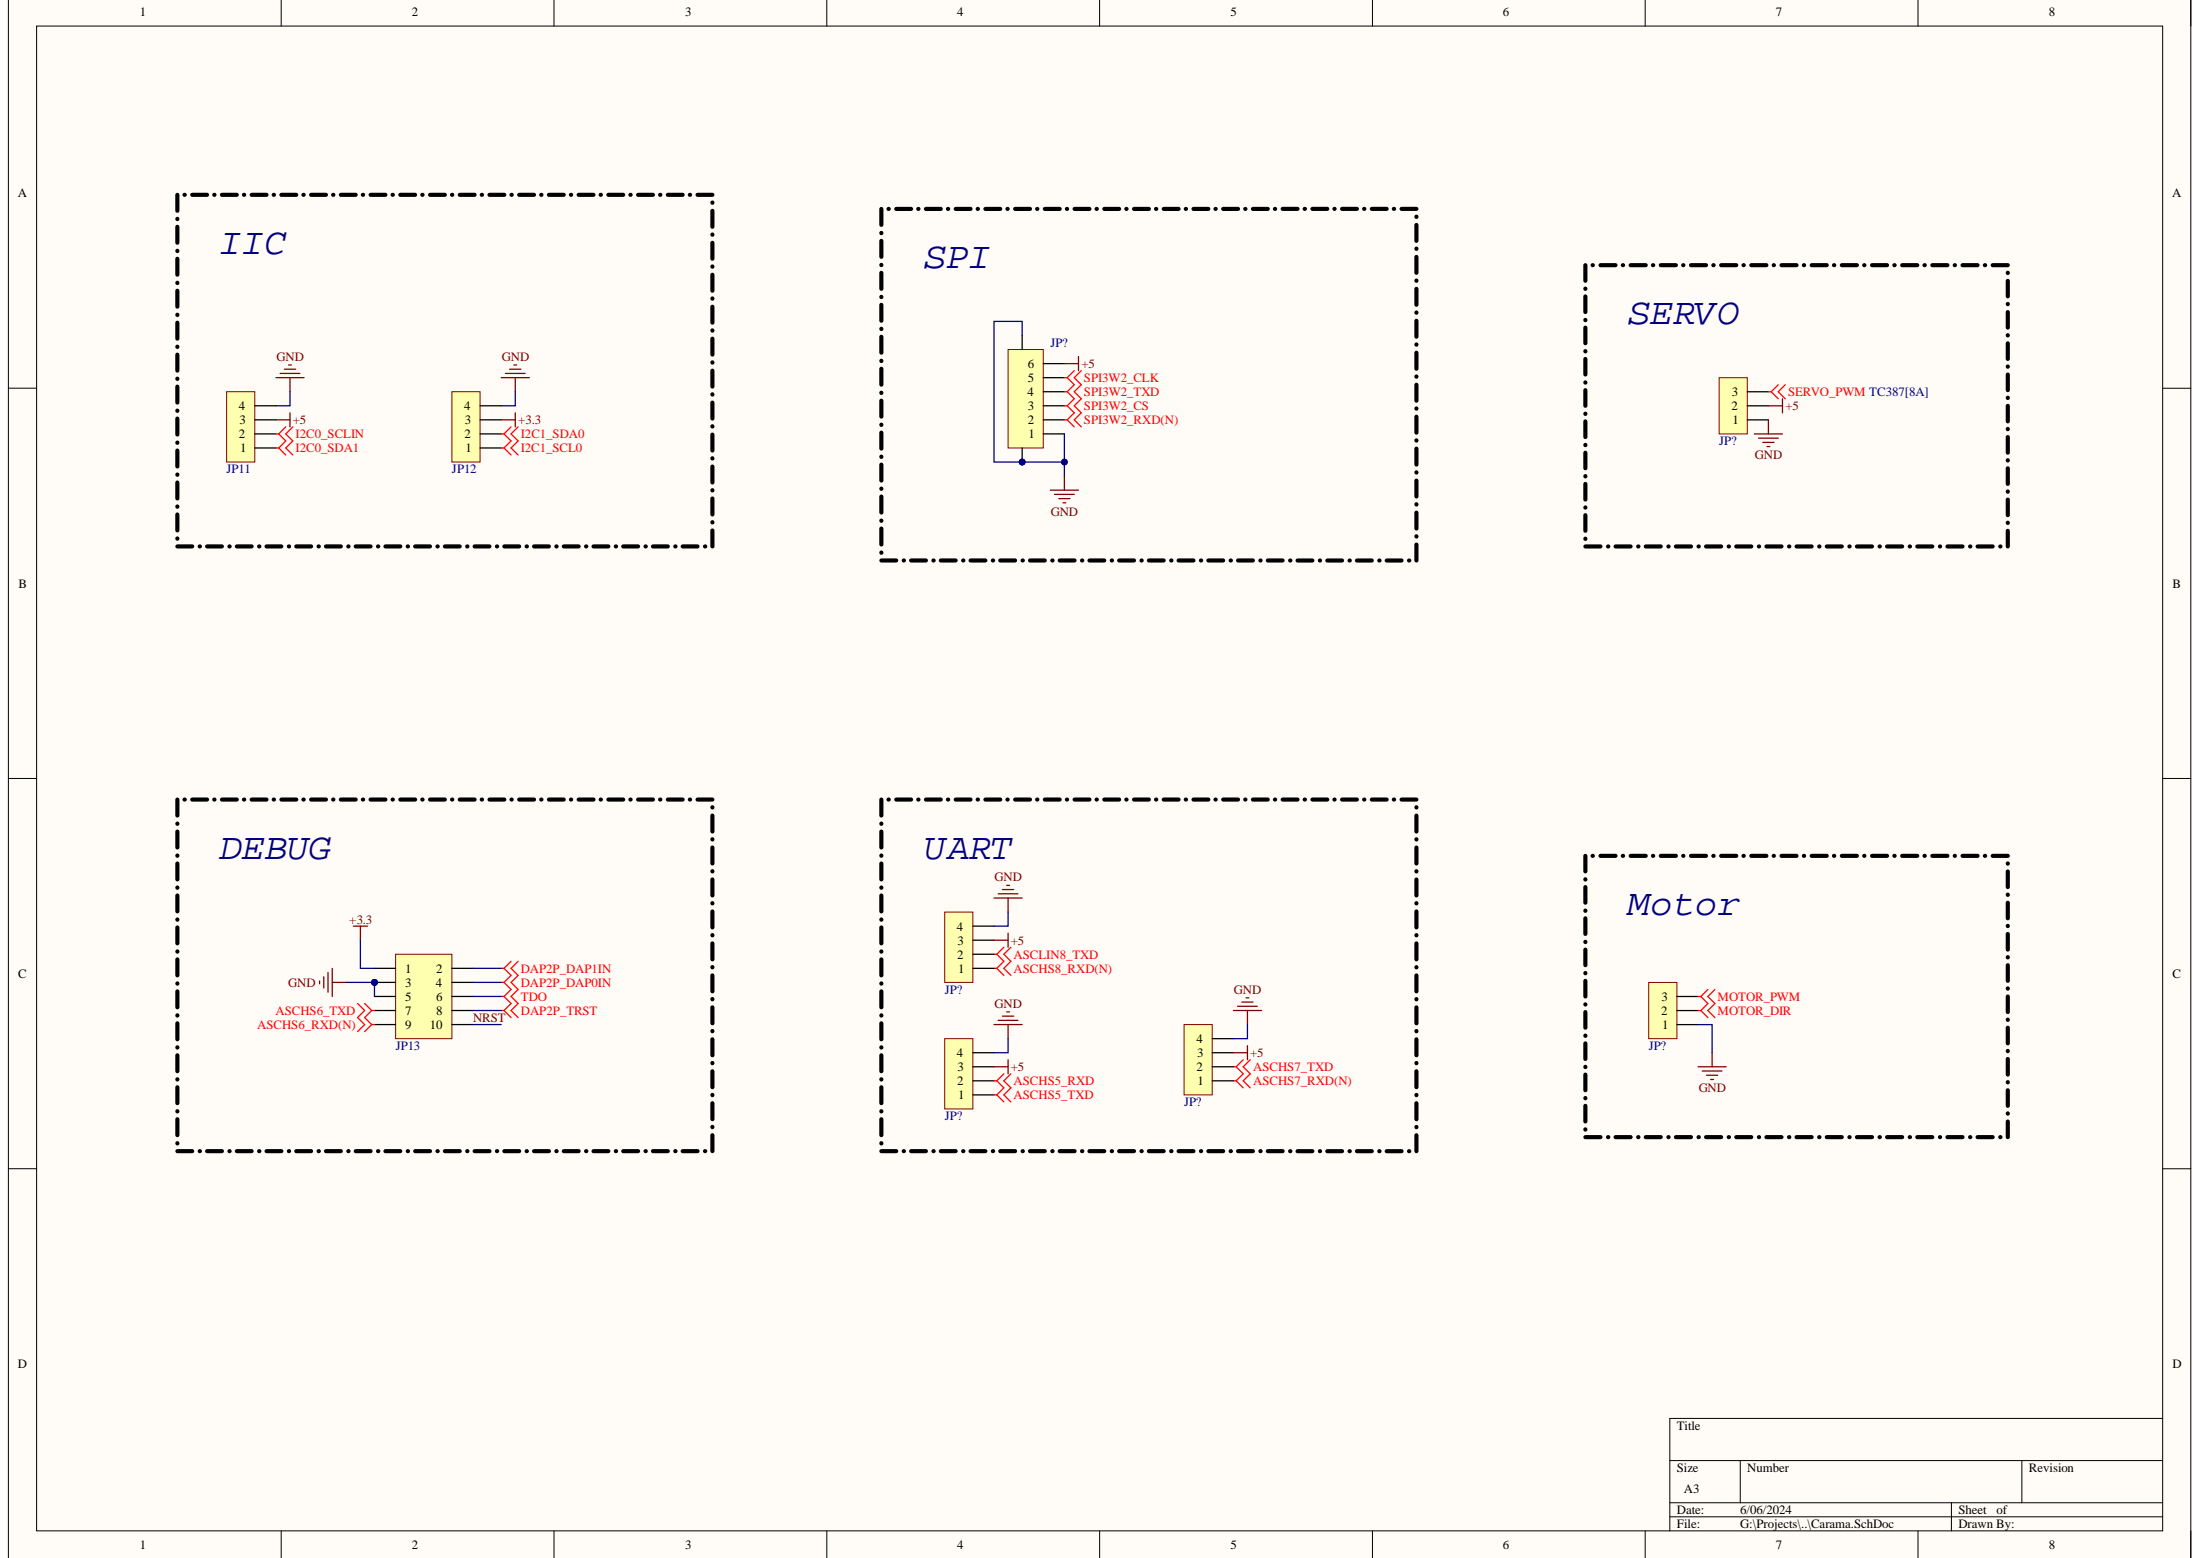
1 2 3 4 5 6 7 8

A

IIC

GND
4
3
2
1
+5
I2C0_SCLIN
I2C0_SDA1
JP11

GND
4
3
2
1
+3.3
I2C1_SDA0
I2C1_SCL0
JP12

SPI

JP?
6
5
4
3
2
1
+5
SPI3W2_CLK
SPI3W2_TXD
SPI3W2_CS
SPI3W2_RXD(N)
GND

SERVO

3
2
1
SERVO_PWM TC387[8A]
+5
JP?
GND

B

C

DEBUG

+3.3
GND
1 2
3 4
5 6
7 8
9 10
DAP2P_DAP1IN
DAP2P_DAP0IN
TDO
DAP2P_TRST
NRST
ASCHS6_TXD
ASCHS6_RXD(N)
JP13

UART

GND
4
3
2
1
+5
ASCLIN8_TXD
ASCHS8_RXD(N)
JP?

GND
4
3
2
1
+5
ASCHS5_RXD
ASCHS5_TXD
JP?

GND
4
3
2
1
+5
ASCHS7_TXD
ASCHS7_RXD(N)
JP?

Motor

3
2
1
MOTOR_PWM
MOTOR_DIR
JP?
GND

D

| Title | | |
|---|---|---|
| Size A3 | Number | Revision |
| Date: 6/06/2024 | | Sheet of |
| File: G:\Projects\..\Carama.SchDoc | | Drawn By: |

1 2 3 4 5 6 7 8